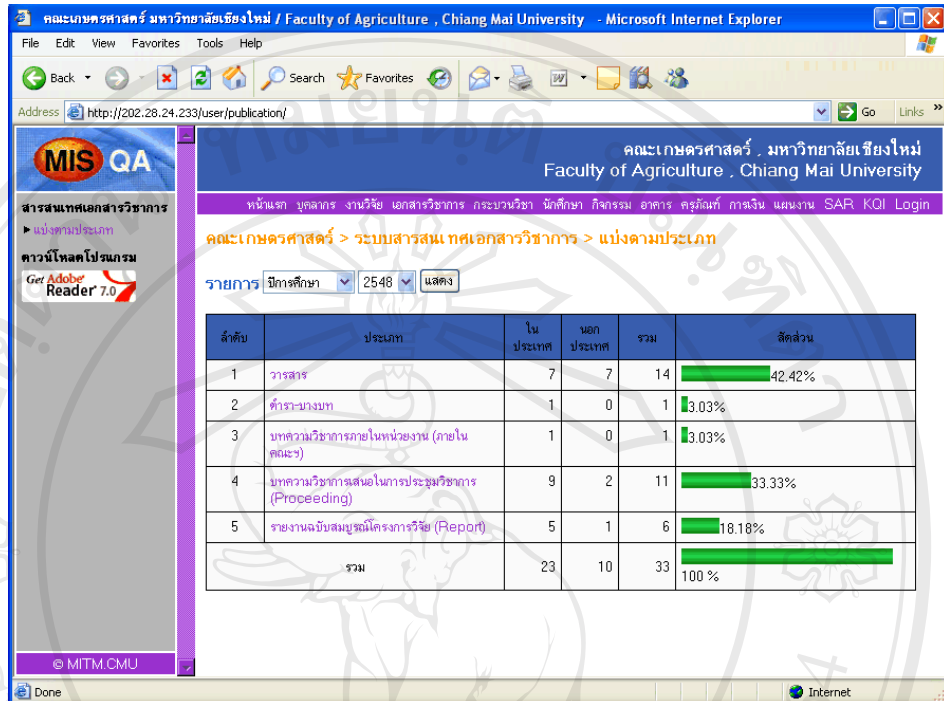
คณะเกษตรศาสตร์ มหาวิทยาลัยเชียงใหม่ / Faculty of Agriculture , Chiang Mai University - Microsoft Internet Explorer

File Edit View Favorites Tools Help

Back Search Favorites

Address http://202.28.24.233/user/publication/ Go Links

MIS QA

สารสนเทศเอกสารวิชาการ

▸ แบ่งตามประเภท

ดาวน์โหลดโปรแกรม

Get Adobe Reader 7.0

© MITM.CMU

คณะเกษตรศาสตร์ , มหาวิทยาลัยเชียงใหม่
Faculty of Agriculture , Chiang Mai University

หน้าแรก บุคลากร งานวิจัย เอกสารวิชาการ กระบวนวิชา นักศึกษา กิจกรรม อาคาร ครุภัณฑ์ การเงิน แผนงาน SAR KQI Login

คณะเกษตรศาสตร์ > ระบบสารสนเทศเอกสารวิชาการ > แบ่งตามประเภท

รายการ ปีการศึกษา 2548 แสดง

| ลำดับ | ประเภท | ในประเทศ | นอกประเทศ | รวม | สัดส่วน |
|---|---|---|---|---|---|
| 1 | วารสาร | 7 | 7 | 14 | 42.42% |
| 2 | ตำรา-บางบท | 1 | 0 | 1 | 3.03% |
| 3 | บทความวิชาการภายในหน่วยงาน (ภายในคณะฯ) | 1 | 0 | 1 | 3.03% |
| 4 | บทความวิชาการเสนอในการประชุมวิชาการ (Proceeding) | 9 | 2 | 11 | 33.33% |
| 5 | รายงานฉบับสมบูรณ์โครงการวิจัย (Report) | 5 | 1 | 6 | 18.18% |
| | รวม | 23 | 10 | 33 | 100 % |

Done Internet